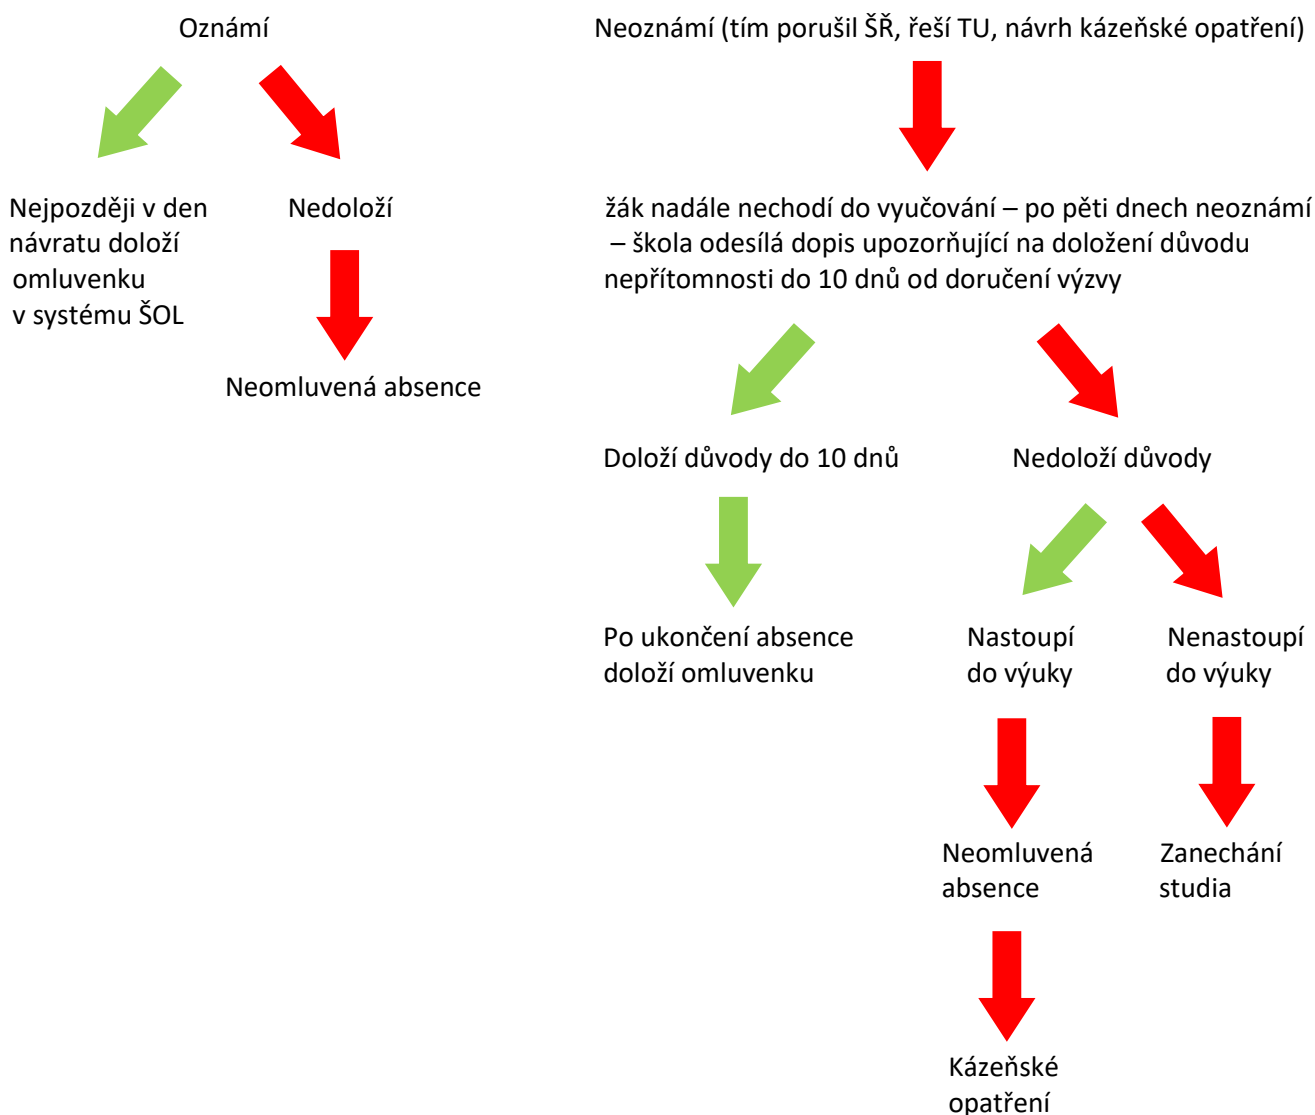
Oznámí

Nejpozději v den návratu doloží omluvenku v systému ŠOL

Nedoloží

Neomluvená absence

Neoznámí (tím porušil ŠŘ, řeší TU, návrh kázeňské opatření)

žák nadále nechodí do vyučování – po pěti dnech neoznámí – škola odesílá dopis upozorňující na doložení důvodu nepřítomnosti do 10 dnů od doručení výzvy

Doloží důvody do 10 dnů

Po ukončení absence doloží omluvenku

Nedoloží důvody

Nastoupí do výuky

Neomluvená absence

Kázeňské opatření

Nenastoupí do výuky

Zanechání studia